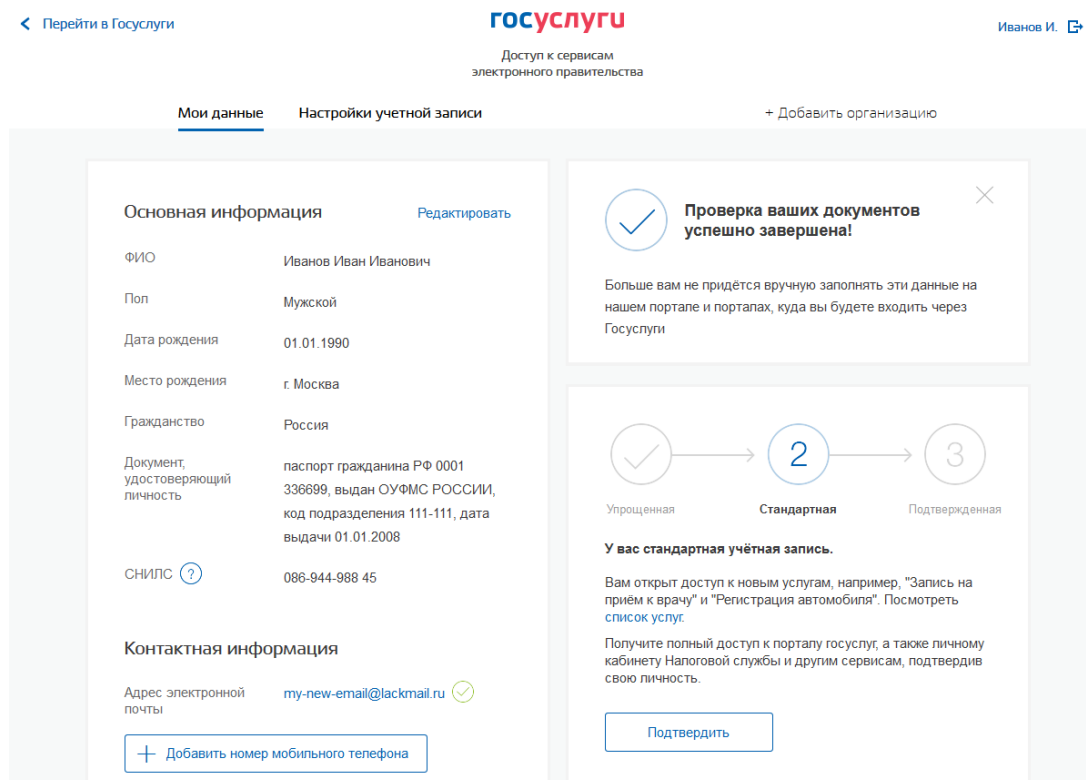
Перейти в Госуслуги

госуслуги

Доступ к сервисам электронного правительства

Иванов И.

Мои данные

Настройки учетной записи

+ Добавить организацию

Основная информация

Редактировать

| | |
|---|---|
| ФИО | Иванов Иван Иванович |
| Пол | Мужской |
| Дата рождения | 01.01.1990 |
| Место рождения | г. Москва |
| Гражданство | Россия |
| Документ, удостоверяющий личность | паспорт гражданина РФ 0001 336699, выдан ОУФМС РОССИИ, код подразделения 111-111, дата выдачи 01.01.2008 |
| СНИЛС ? | 086-944-988 45 |

Контактная информация

Адрес электронной почты my-new-email@lackmail.ru

+ Добавить номер мобильного телефона

Проверка ваших документов успешно завершена!

Больше вам не придётся вручную заполнять эти данные на нашем портале и порталах, куда вы будете входить через Госуслуги

2

3

Упрощенная

Стандартная

Подтвержденная

У вас стандартная учётная запись.

Вам открыт доступ к новым услугам, например, "Запись на приём к врачу" и "Регистрация автомобиля". Посмотреть список услуг.

Получите полный доступ к порталу госуслуг, а также личному кабинету Налоговой службы и другим сервисам, подтвердив свою личность.

Подтвердить